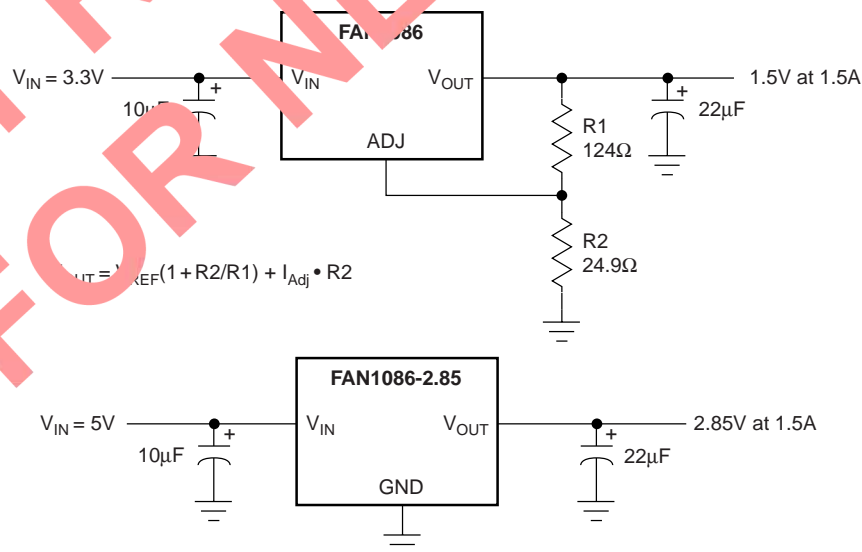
FAN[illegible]086

$V_{IN} = 3.3V$

$V_{IN}$

$V_{OUT}$

1.5V at 1.5A

10µ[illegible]

+

ADJ

R1
124Ω

+

22µF

R2
24.9Ω

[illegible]UT = V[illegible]REF(1 + R2/R1) + $I_{Adj}$ • R2

FAN1086-2.85

$V_{IN} = 5V$

$V_{IN}$

$V_{OUT}$

2.85V at 1.5A

+

10µF

GND

+

22µF